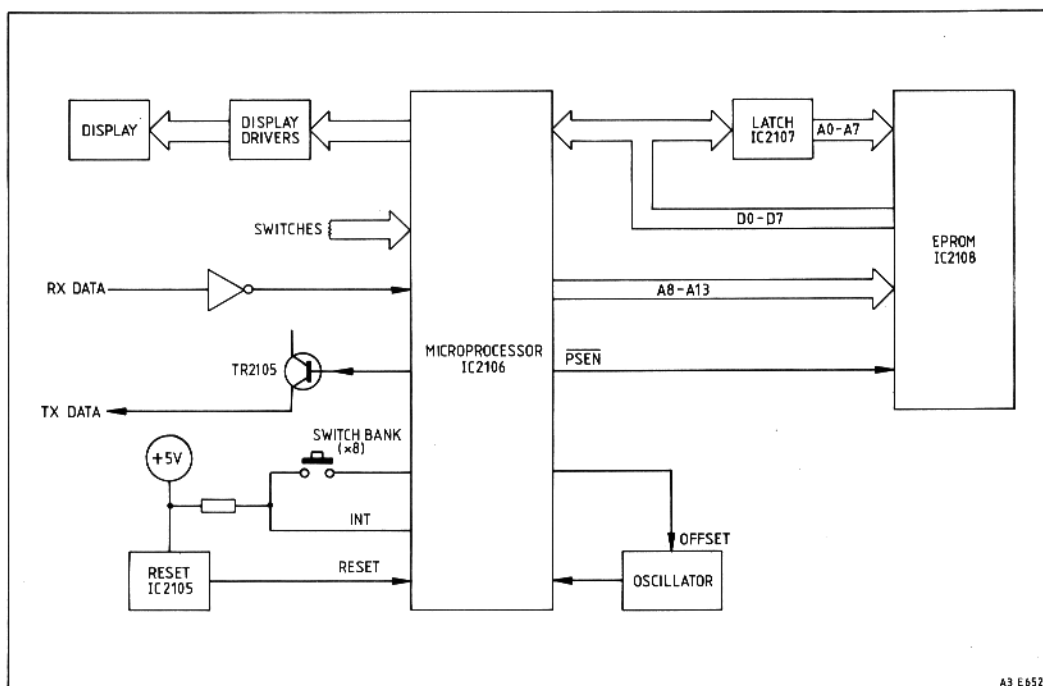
DISPLAY

DISPLAY DRIVERS

LATCH IC2107

A0-A7

D0-D7

EPROM IC2108

SWITCHES

RX DATA

A8-A13

MICROPROCESSOR IC2106

$\overline{PSEN}$

TR2105

TX DATA

SWITCH BANK (×8)

+5V

INT

OFFSET

RESET IC2105

RESET

OSCILLATOR

A3 E652